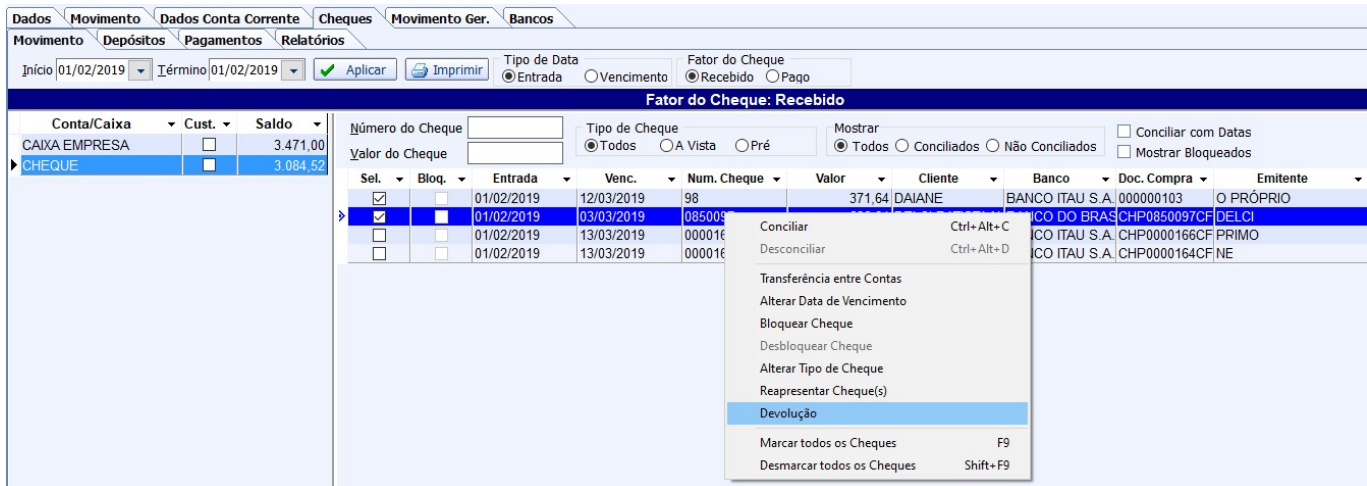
Dados | Movimento | Dados Conta Corrente | Cheques | Movimento Ger. | Bancos

Movimento | Depósitos | Pagamentos | Relatórios

Início 01/02/2019 Término 01/02/2019 Aplicar Imprimir

Tipo de Data
Entrada Vencimento

Fator do Cheque
Recebido Pago

Fator do Cheque: Recebido

| Conta/Caixa | Cust. | Saldo |
|---|---|---|
| CAIXA EMPRESA | | 3.471,00 |
| CHEQUE | | 3.084,52 |

Número do Cheque
Valor do Cheque

Tipo de Cheque
Todos A Vista Pré

Mostrar
Todos Conciliados Não Conciliados

Conciliar com Datas
Mostrar Bloqueados

| Sel. | Bloq. | Entrada | Venc. | Num. Cheque | Valor | Cliente | Banco | Doc. Compra | Emitente |
|---|---|---|---|---|---|---|---|---|---|
| ☑ | | 01/02/2019 | 12/03/2019 | 98 | 371,64 | DAIANE | BANCO ITAU S.A. | 000000103 | O PRÓPRIO |
| ☑ | | 01/02/2019 | 03/03/2019 | 085009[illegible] | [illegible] | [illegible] | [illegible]CO DO BRAS | CHP0850097CF | DELCI |
| ☐ | | 01/02/2019 | 13/03/2019 | 00016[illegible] | | | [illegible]CO ITAU S.A. | CHP0000166CF | PRIMO |
| ☐ | | 01/02/2019 | 13/03/2019 | 00016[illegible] | | | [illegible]CO ITAU S.A. | CHP0000164CF | NE |

Conciliar Ctrl+Alt+C
Desconciliar Ctrl+Alt+D
Transferência entre Contas
Alterar Data de Vencimento
Bloquear Cheque
Desbloquear Cheque
Alterar Tipo de Cheque
Reapresentar Cheque(s)
Devolução
Marcar todos os Cheques F9
Desmarcar todos os Cheques Shift+F9